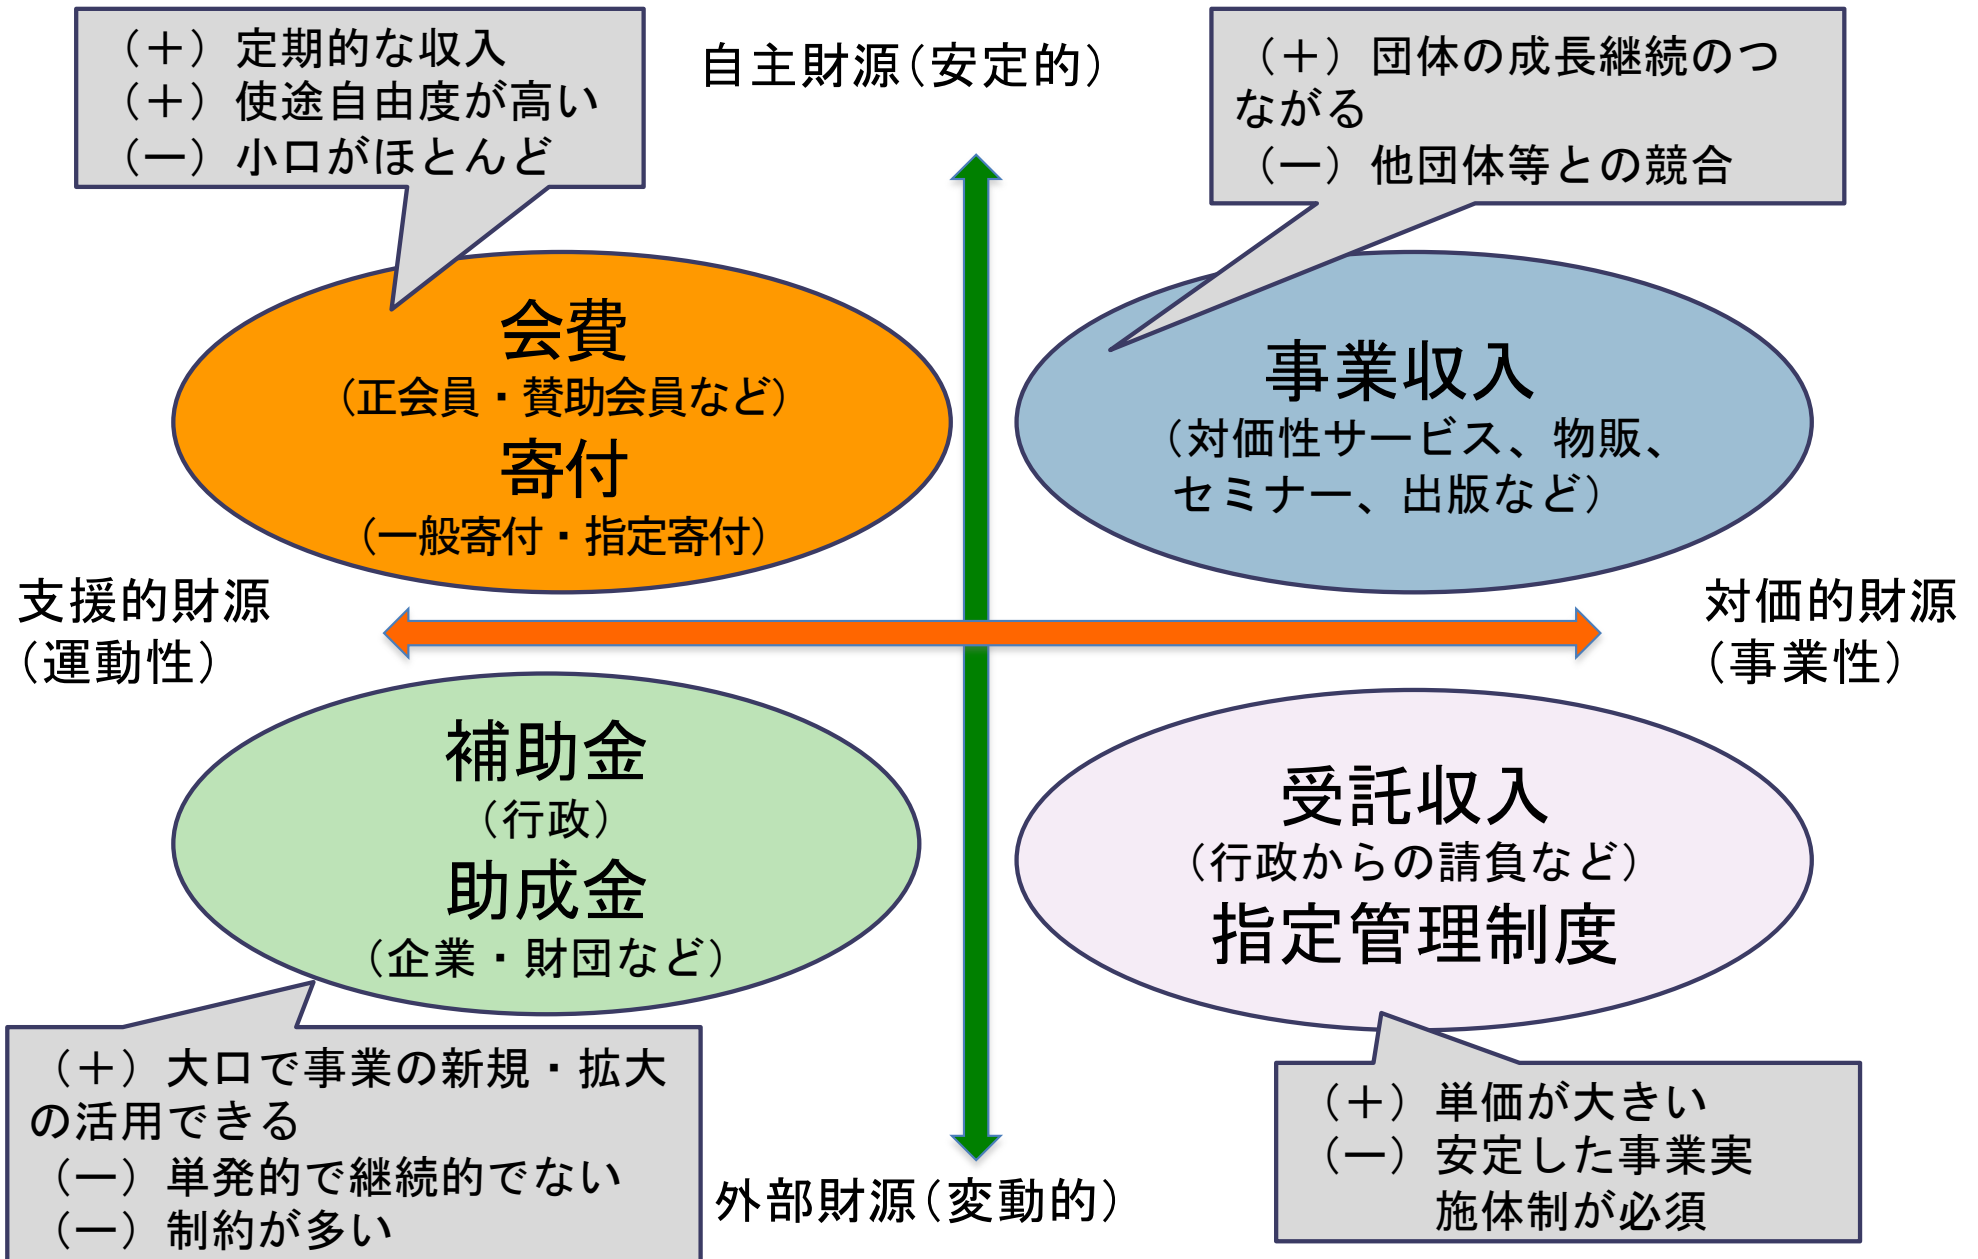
（＋）定期的な収入
（＋）使途自由度が高い
（－）小口がほとんど

自主財源（安定的）

（＋）団体の成長継続のつながる
（－）他団体等との競合

会費
（正会員・賛助会員など）
寄付
（一般寄付・指定寄付）

事業収入
（対価性サービス、物販、セミナー、出版など）

支援的財源
（運動性）

対価的財源
（事業性）

補助金
（行政）
助成金
（企業・財団など）

受託収入
（行政からの請負など）
指定管理制度

（＋）大口で事業の新規・拡大の活用できる
（－）単発的で継続的でない
（－）制約が多い

外部財源（変動的）

（＋）単価が大きい
（－）安定した事業実施体制が必須